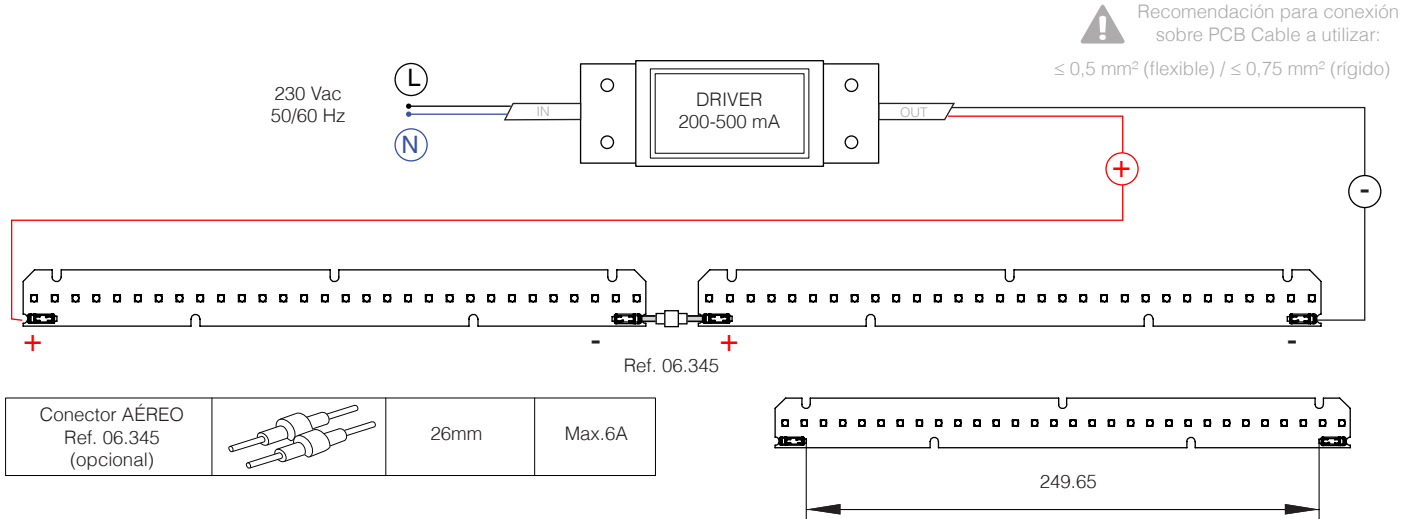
Recomendación para conexión sobre PCB Cable a utilizar:

≤ 0,5 mm² (flexible) / ≤ 0,75 mm² (rígido)

230 Vac
50/60 Hz

L

N

IN

DRIVER
200-500 mA

OUT

+

-

+

-

+

-

Ref. 06.345

| Conector AÉREO Ref. 06.345 (opcional) | | 26mm | Max.6A |
|---|---|---|---|

249.65